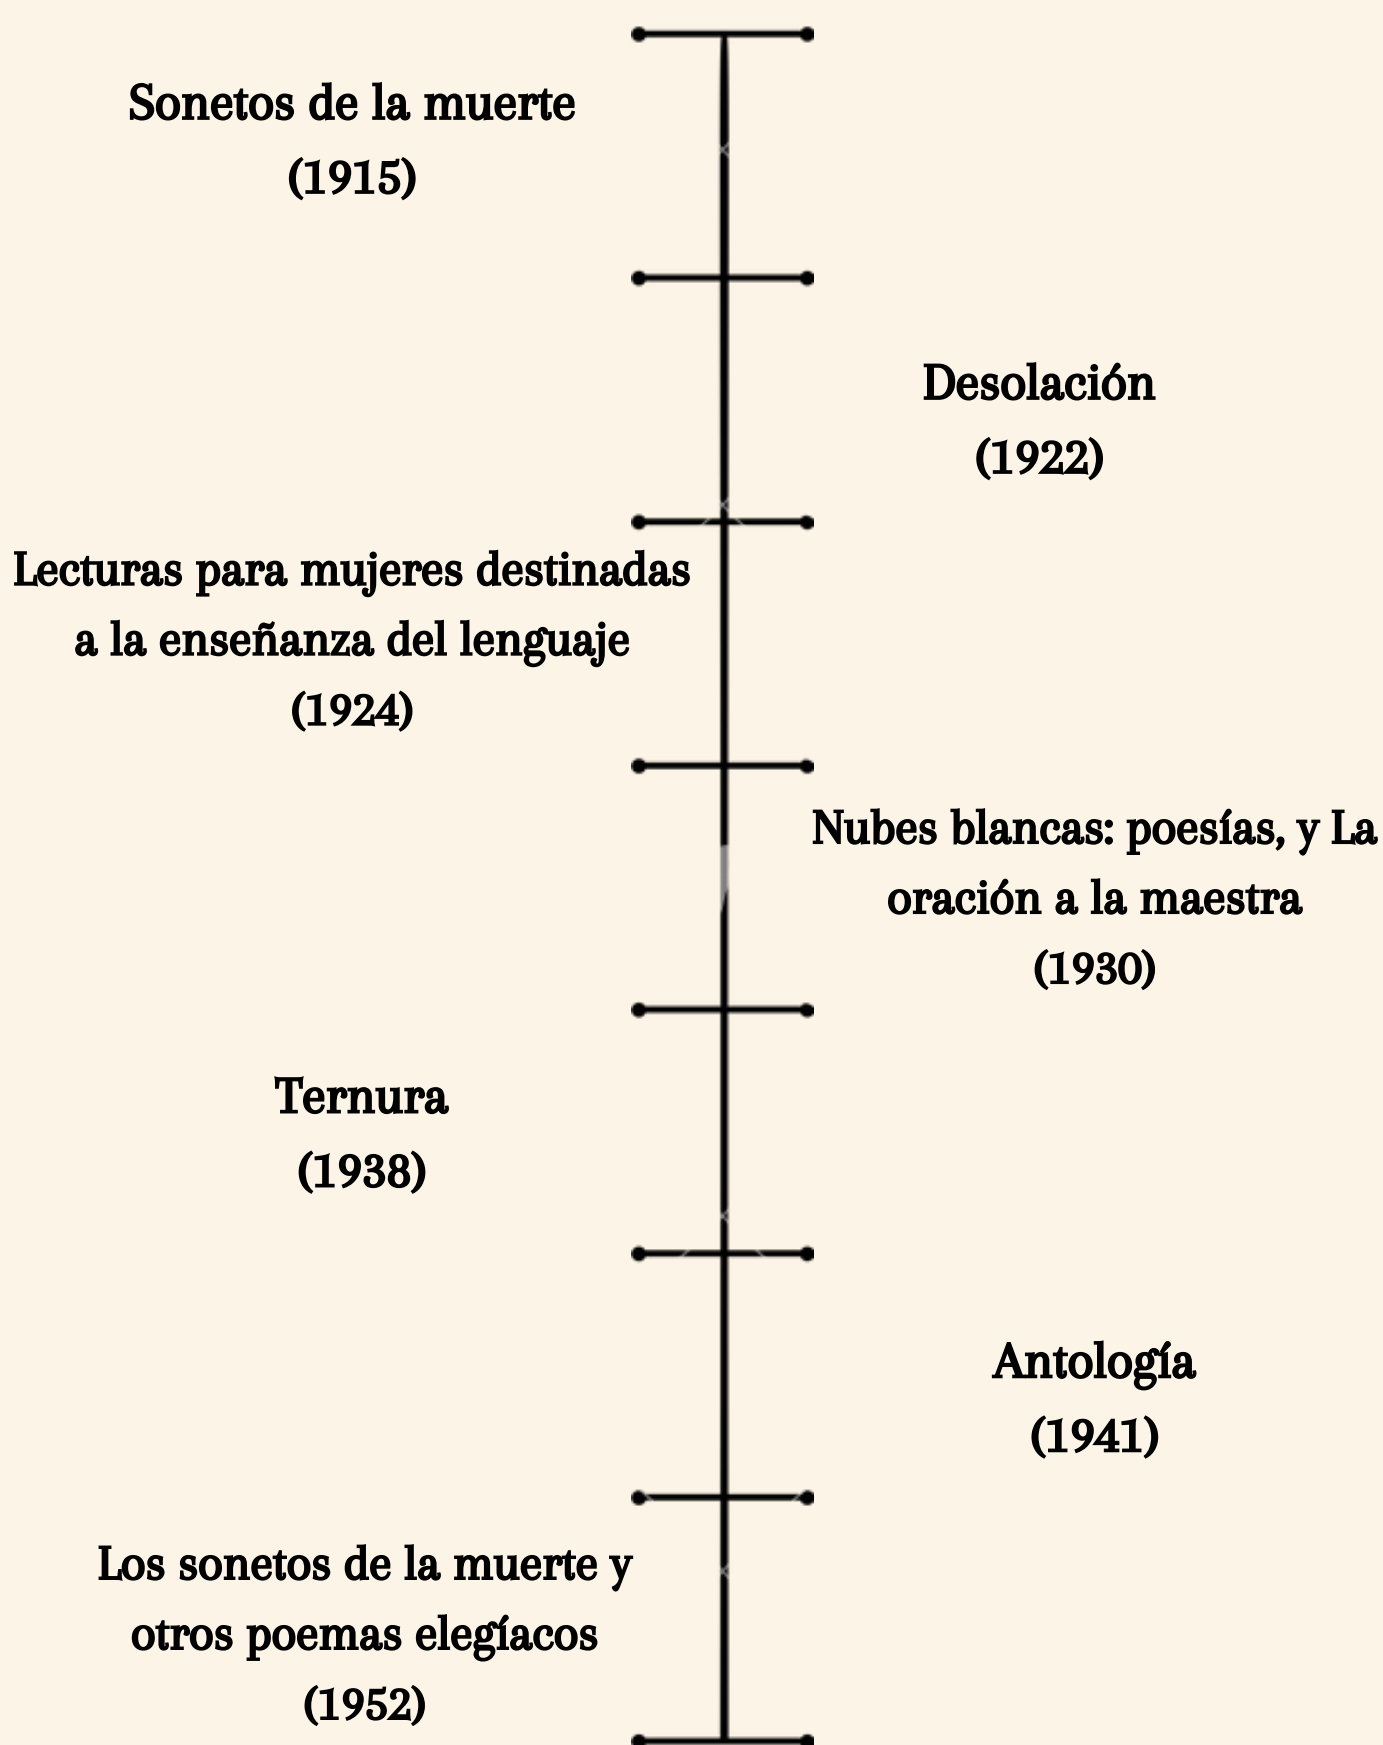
Sonetos de la muerte
(1915)

Desolación
(1922)

Lecturas para mujeres destinadas a la enseñanza del lenguaje
(1924)

Nubes blancas: poesías, y La oración a la maestra
(1930)

Ternura
(1938)

Antología
(1941)

Los sonetos de la muerte y otros poemas elegíacos
(1952)